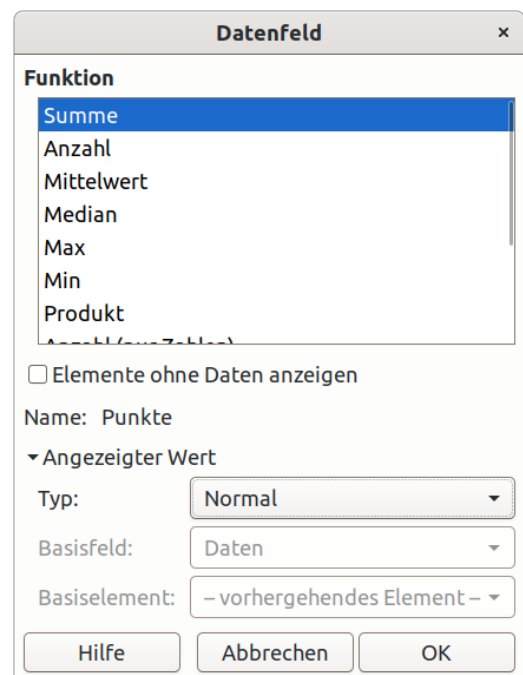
Datenfeld ×

Funktion

Summe
Anzahl
Mittelwert
Median
Max
Min
Produkt
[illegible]

Elemente ohne Daten anzeigen

Name: Punkte

Angezeigter Wert

Typ: Normal
Basisfeld: Daten
Basiselement: – vorhergehendes Element –

Hilfe Abbrechen OK